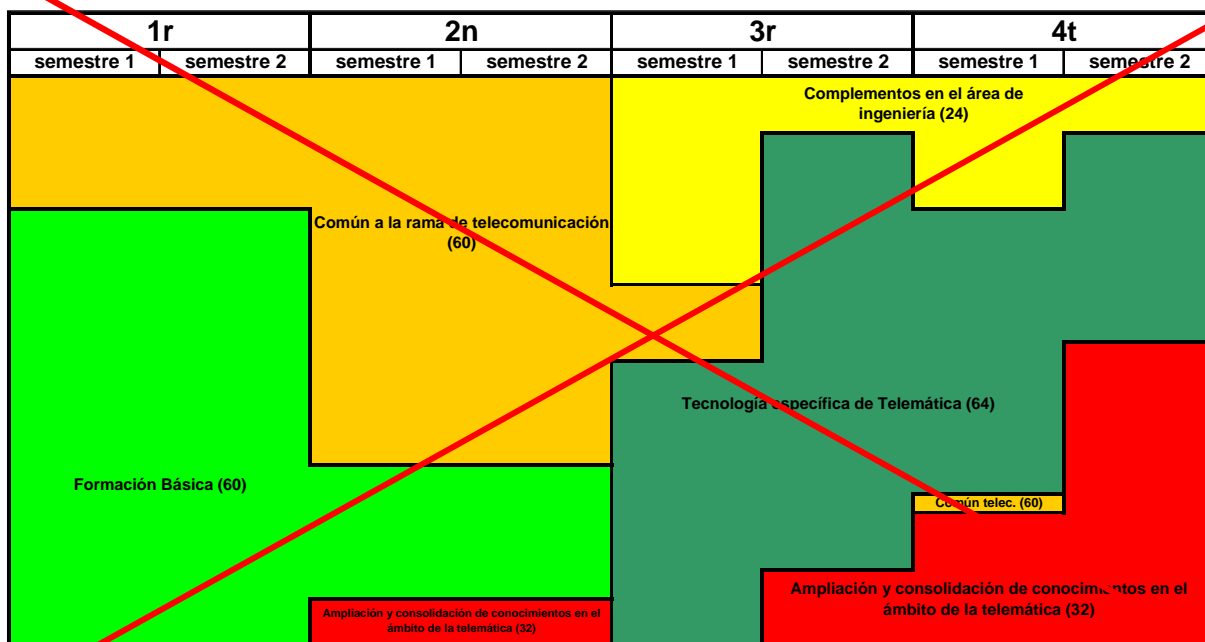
| 1r | | 2n | | 3r | | 4t | |
|---|---|---|---|---|---|---|---|
| semestre 1 | semestre 2 | semestre 1 | semestre 2 | semestre 1 | semestre 2 | semestre 1 | semestre 2 |

Complementos en el área de ingeniería (24)

Común a la rama de telecomunicación (60)

Tecnología específica de Telemática (64)

Formación Básica (60)

Común telec. (60)

Ampliación y consolidación de conocimientos en el ámbito de la telemática (32)

Ampliación y consolidación de conocimientos en el ámbito de la telemática (32)